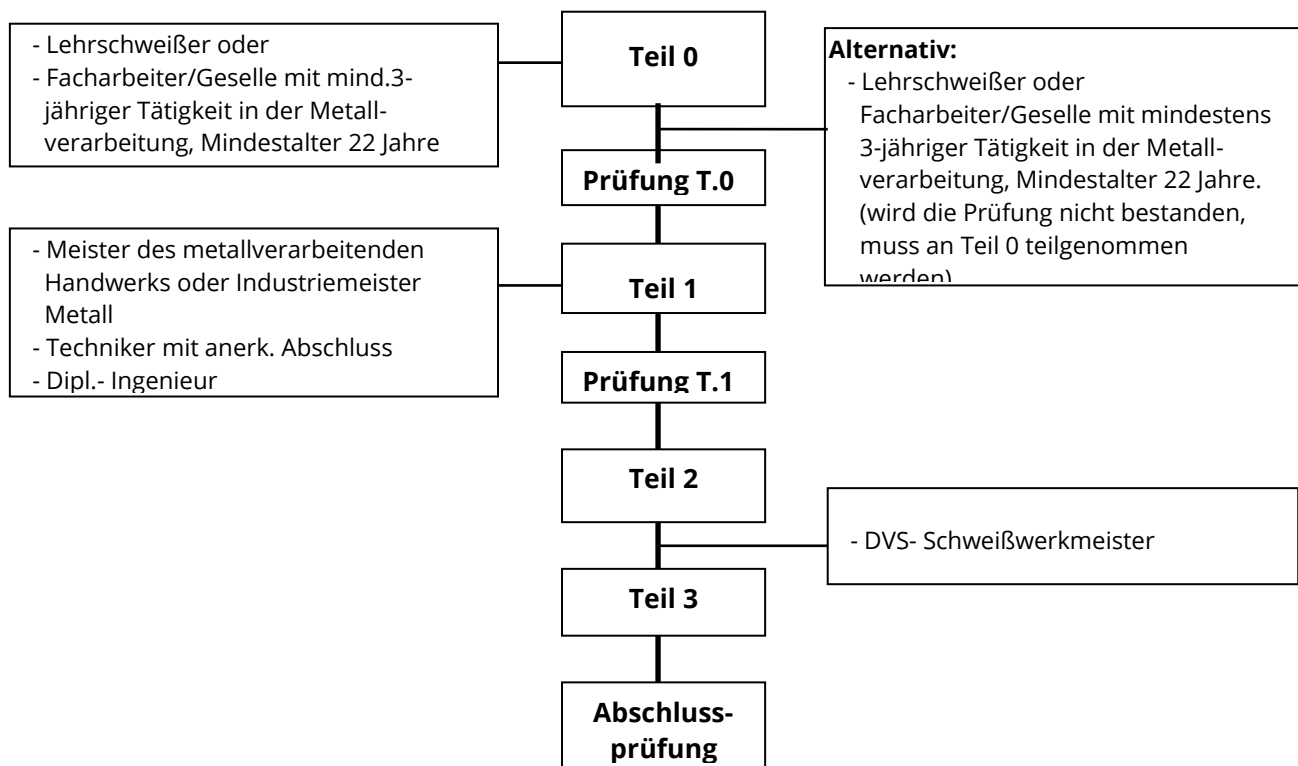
- Lehrschweißer oder
- Facharbeiter/Geselle mit mind.3-jähriger Tätigkeit in der Metallverarbeitung, Mindestalter 22 Jahre

Teil 0

Alternativ:
- Lehrschweißer oder Facharbeiter/Geselle mit mindestens 3-jähriger Tätigkeit in der Metallverarbeitung, Mindestalter 22 Jahre. (wird die Prüfung nicht bestanden, muss an Teil 0 teilgenommen werden)

Prüfung T.0

- Meister des metallverarbeitenden Handwerks oder Industriemeister Metall
- Techniker mit anerk. Abschluss
- Dipl.- Ingenieur

Teil 1

Prüfung T.1

Teil 2

- DVS- Schweißwerkmeister

Teil 3

Abschlussprüfung